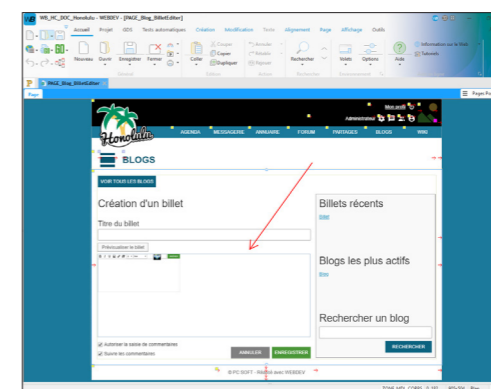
WB_HC_BDC_Honolulu - WEBDEV - [PAGE_Blog_BilletEditer]

Accueil Projet GDS Texte automatique Création Modification Texte Alignement Page Affichage Outils

Nouveau Ouvrir Enregistrer Fermer Coller Couper Copier Dupliquer Annuler Rétablir Rejouer Rechercher Volets Options Aide

Général Edition Rechercher Environnement

Information sur la fenêtre
Tutoriels

PAGE_Blog_BilletEditer

Page

Pages Pa

Mon profil
Administrateur

Honolulu

AGENDA MESSAGERIE ANNUAIRE FORUM PARTAGES BLOGS WIKI

BLOGS

VOIR TOUS LES BLOGS

Création d'un billet

Titre du billet

Prévisualiser le billet

Autoriser la saisie de commentaires
Suivre les commentaires

ANNULER ENREGISTRER

Billets récents

Billet

Blogs les plus actifs

Blog

Rechercher un blog

RECHERCHER

(E) PC SOFT - Réalisé avec WEBDEV

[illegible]